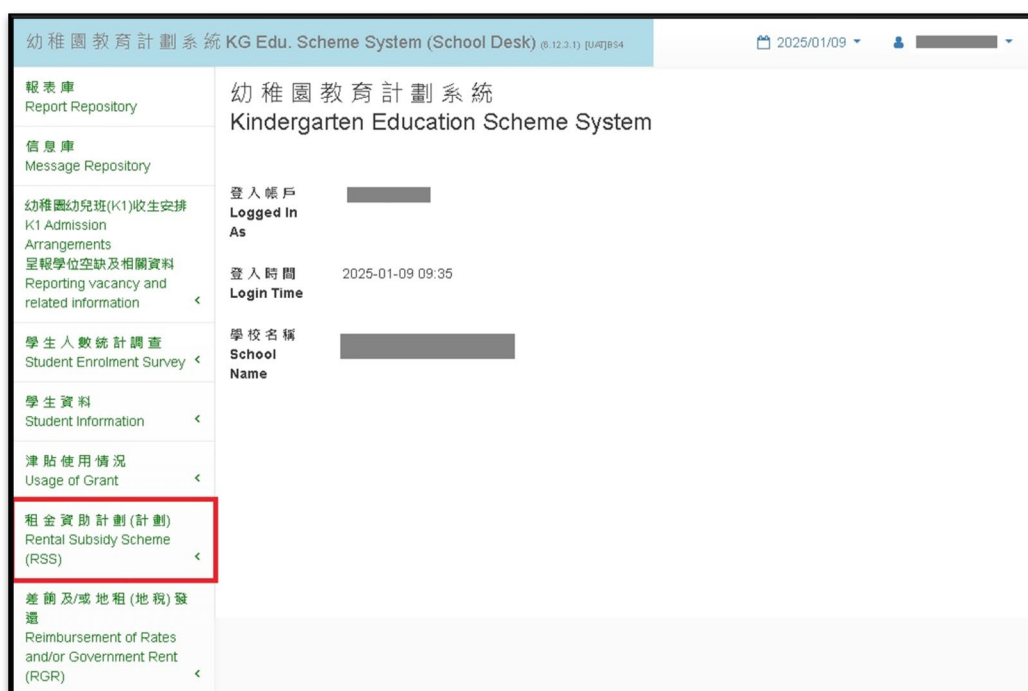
幼稚園教育計劃系統 KG Edu. Scheme System (School Desk) (6.12.3.1) [UAT]BS4

2025/01/09

報表庫
Report Repository

信息庫
Message Repository

幼稚園幼兒班(K1)收生安排
K1 Admission Arrangements
呈報學位空缺及相關資料
Reporting vacancy and related information

學生人數統計調查
Student Enrolment Survey

學生資料
Student Information

津貼使用情況
Usage of Grant

租金資助計劃(計劃)
Rental Subsidy Scheme (RSS)

差餉及/或地租(地稅)發還
Reimbursement of Rates and/or Government Rent (RGR)

幼稚園教育計劃系統
Kindergarten Education Scheme System

登入帳戶
Logged In As

登入時間
Login Time
2025-01-09 09:35

學校名稱
School Name